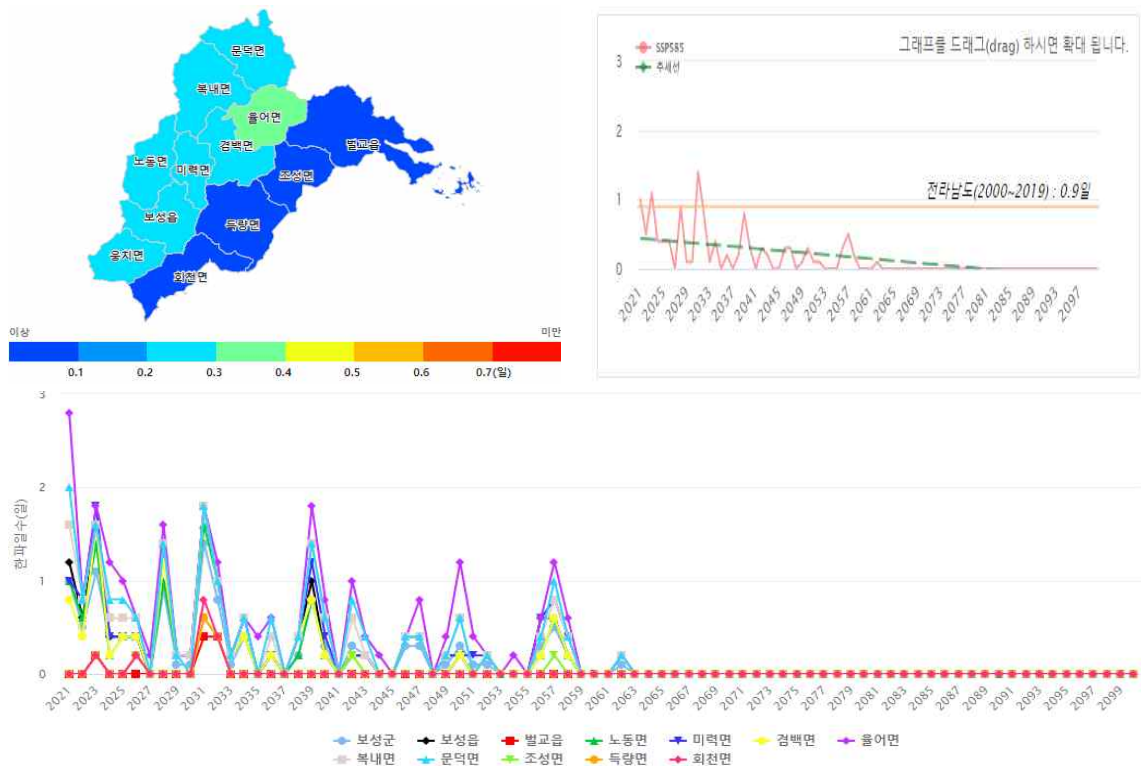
문덕면
복내면
율어면
겸백면
벌교읍
노동면
미력면
조성면
보성읍
득량면
웅치면
회천면

이상
미만
0.1
0.2
0.3
0.4
0.5
0.6
0.7(일)

SSP585
추세선
그래프를 드래그(drag) 하시면 확대 됩니다.
3
2
1
0
전라남도(2000~2019) : 0.9일
2021
2025
2029
2033
2037
2041
2045
2049
2053
2057
2061
2065
2069
2073
2077
2081
2085
2089
2093
2097

3
2
1
0
한파일수(일)
2021
2023
2025
2027
2029
2031
2033
2035
2037
2039
2041
2043
2045
2047
2049
2051
2053
2055
2057
2059
2061
2063
2065
2067
2069
2071
2073
2075
2077
2079
2081
2083
2085
2087
2089
2091
2093
2095
2097
2099

보성군
보성읍
벌교읍
노동면
미력면
겸백면
율어면
복내면
문덕면
조성면
득량면
회천면